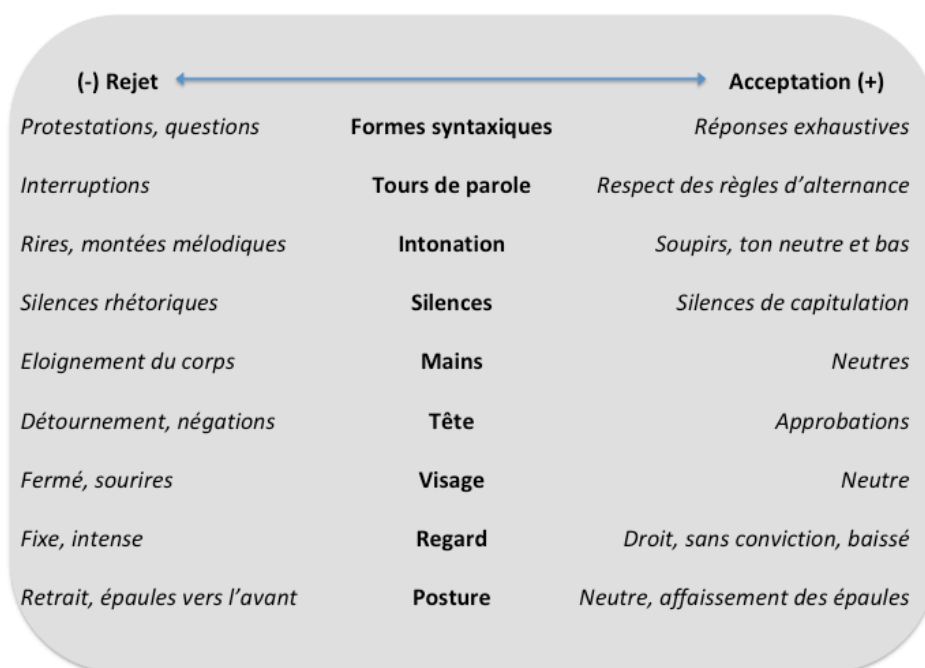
| (-) Rejet | | Acceptation (+) |
|---|---|---|
| Protestations, questions | Formes syntaxiques | Réponses exhaustives |
| Interruptions | Tours de parole | Respect des règles d'alternance |
| Rires, montées mélodiques | Intonation | Soupirs, ton neutre et bas |
| Silences rhétoriques | Silences | Silences de capitulation |
| Eloignement du corps | Mains | Neutres |
| Détournement, négations | Tête | Approbations |
| Fermé, sourires | Visage | Neutre |
| Fixe, intense | Regard | Droit, sans conviction, baissé |
| Retrait, épaules vers l'avant | Posture | Neutre, affaissement des épaules |